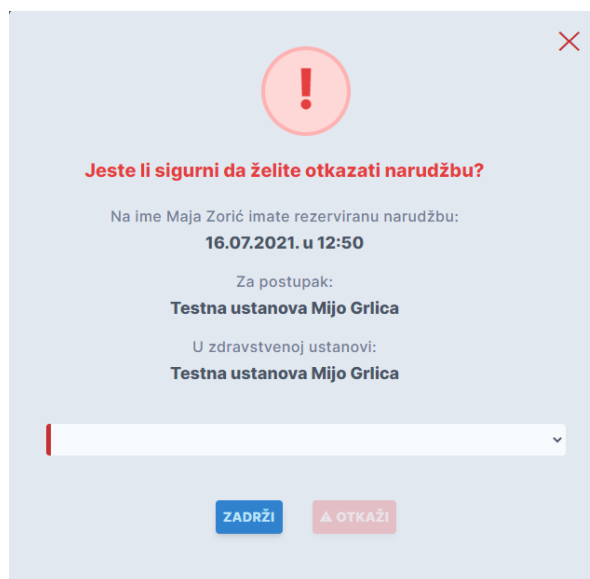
!

Jeste li sigurni da želite otkazati narudžbu?

Na ime Maja Zorić imate rezerviranu narudžbu:

16.07.2021. u 12:50

Za postupak:

Testna ustanova Mijo Grlica

U zdravstvenoj ustanovi:

Testna ustanova Mijo Grlica

ZADRŽI

OTKAŽI